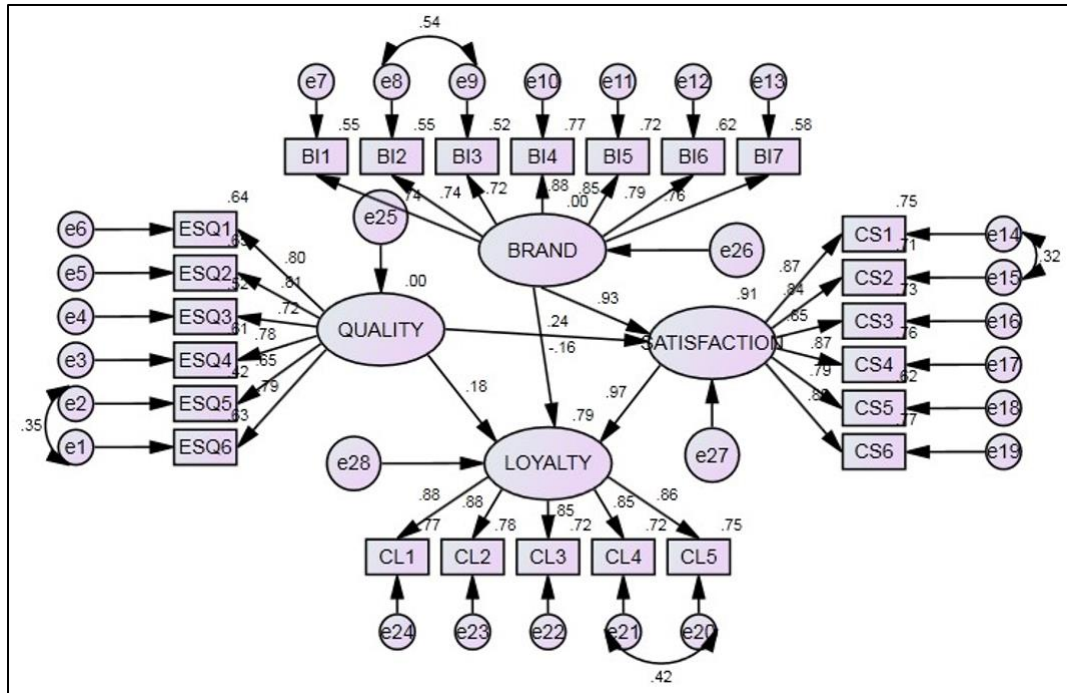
.54

e7 e8 e9 e10 e11 e12 e13

.55 .55 .52 .77 .72 .62 .58

BI1 BI2 BI3 BI4 BI5 BI6 BI7

.74 .74 .72 .88 .85 .00 .79 .76

e25

BRAND

e26

.64
e6 ESQ1
.63
e5 ESQ2
.52
e4 ESQ3
.61
e3 ESQ4
.42
e2 ESQ5
.63
e1 ESQ6

.35

.80 .81 .72 .78 .65 .79

.00

QUALITY

.93

.24

-.16

.18

.91

SATISFACTION

.97

.79

LOYALTY

e27

e28

.75
CS1 e14
.71
CS2 e15
.73
CS3 e16
.76
CS4 e17
.62
CS5 e18
.77
CS6 e19

.32

.87 .84 .65 .87 .79 .88

.88 .88 .85 .85 .86

.77 .78 .72 .72 .75

CL1 CL2 CL3 CL4 CL5

e24 e23 e22 e21 e20

.42